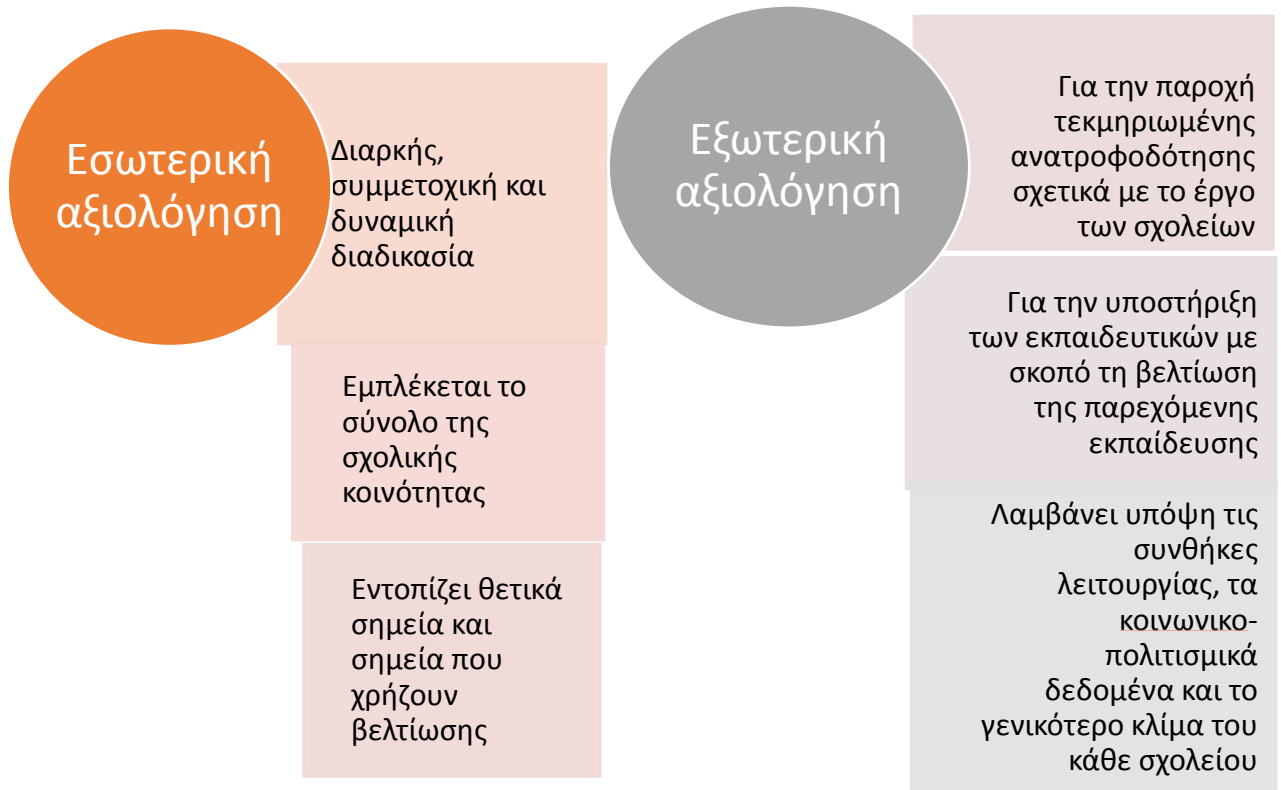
Εσωτερική αξιολόγηση

Διαρκής, συμμετοχική και δυναμική διαδικασία

Εμπλέκεται το σύνολο της σχολικής κοινότητας

Εντοπίζει θετικά σημεία και σημεία που χρήζουν βελτίωσης

Εξωτερική αξιολόγηση

Για την παροχή τεκμηριωμένης ανατροφοδότησης σχετικά με το έργο των σχολείων

Για την υποστήριξη των εκπαιδευτικών με σκοπό τη βελτίωση της παρεχόμενης εκπαίδευσης

Λαμβάνει υπόψη τις συνθήκες λειτουργίας, τα κοινωνικο-πολιτισμικά δεδομένα και το γενικότερο κλίμα του κάθε σχολείου